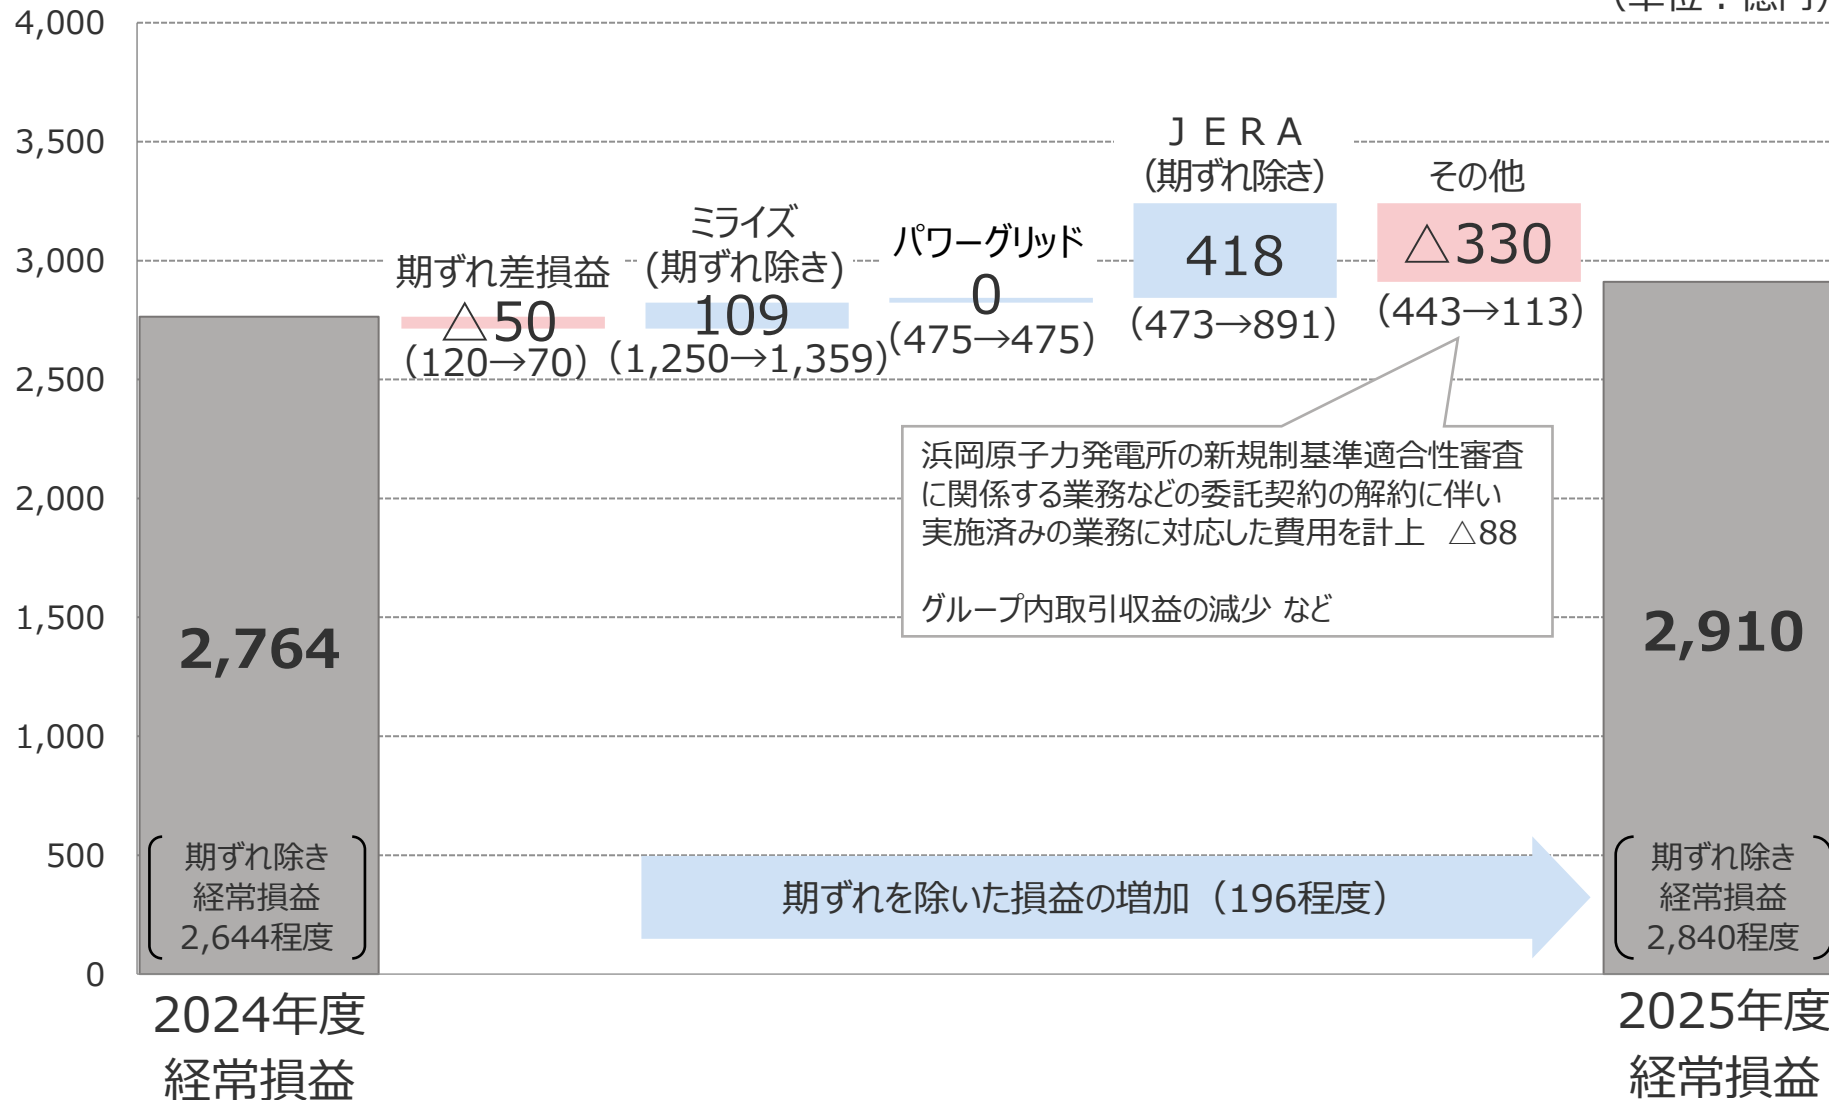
(単位：億円)

4,000
3,500
3,000
2,500
2,000
1,500
1,000
500
0

2,764

期ずれ除き
経常損益
2,644程度

2024年度
経常損益

期ずれ差損益
△50
(120→70)

ミライズ
(期ずれ除き)
109
(1,250→1,359)

パワーグリッド
0
(475→475)

ＪＥＲＡ
(期ずれ除き)
418
(473→891)

その他
△330
(443→113)

浜岡原子力発電所の新規制基準適合性審査に関係する業務などの委託契約の解約に伴い実施済みの業務に対応した費用を計上　△88

グループ内取引収益の減少 など

期ずれを除いた損益の増加（196程度）

2,910

期ずれ除き
経常損益
2,840程度

2025年度
経常損益